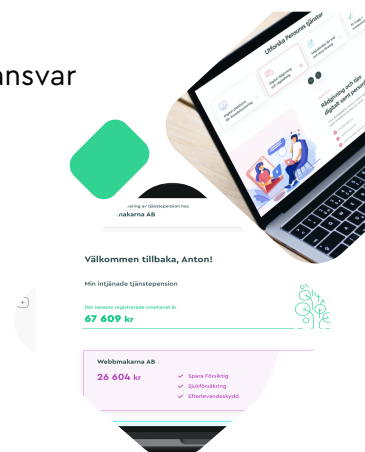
nsvar

Utforska Pensions tjänster

Rådgivning och tjänster digitalt samt personligt

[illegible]aring av tjänstepension hos
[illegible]makarna AB

Välkommen tillbaka, Anton!

Min intjänade tjänstepension

Det senaste registrerade innehavet är
67 609 kr

Webbmakarna AB
26 604 kr
Spara Försiktig
Sjukförsäkring
Efterlevandeskydd